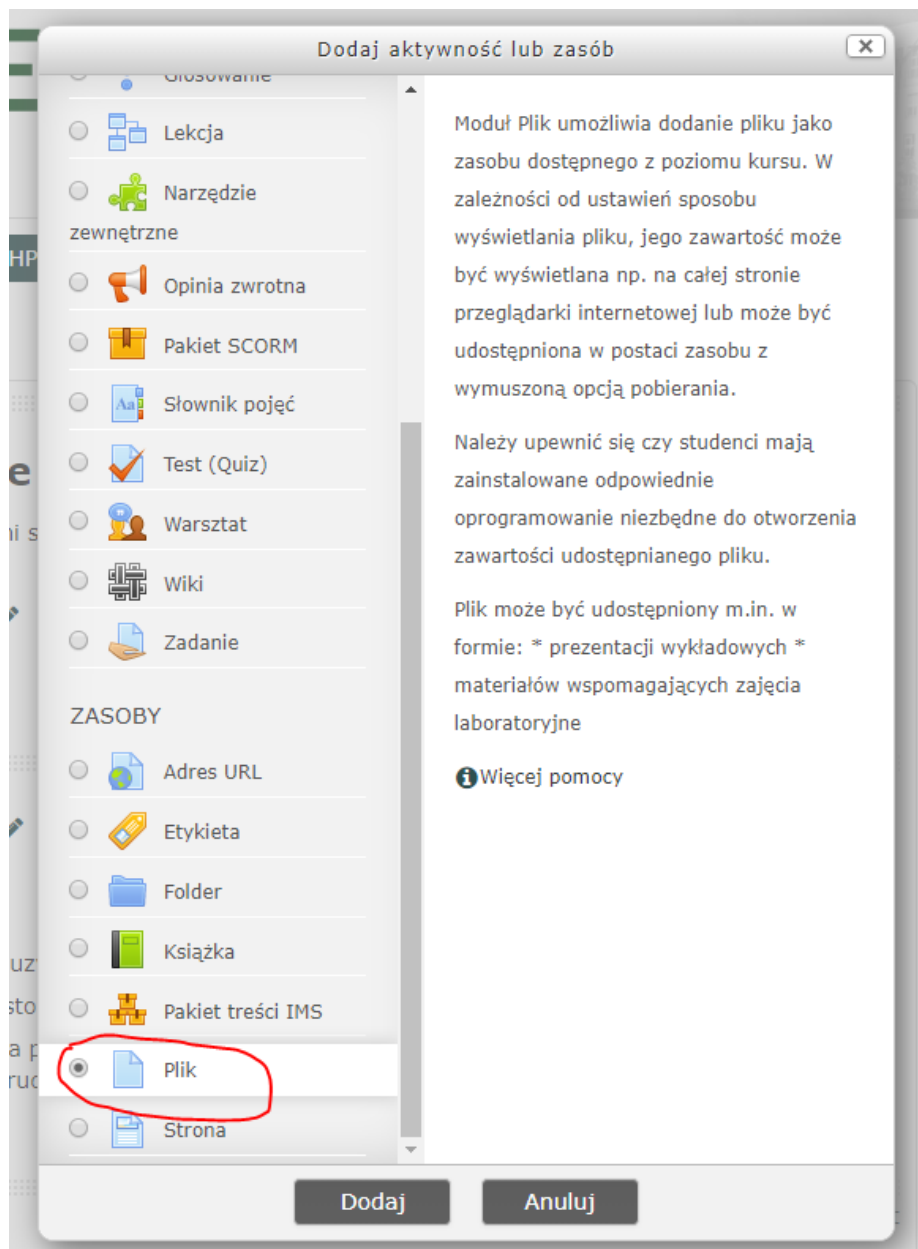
Dodaj aktywność lub zasób

Głosowanie
Lekcja
Narzędzie zewnętrzne
Opinia zwrotna
Pakiet SCORM
Słownik pojęć
Test (Quiz)
Warsztat
Wiki
Zadanie

ZASOBY
Adres URL
Etykieta
Folder
Książka
Pakiet treści IMS
Plik
Strona

Moduł Plik umożliwia dodanie pliku jako zasobu dostępnego z poziomu kursu. W zależności od ustawień sposobu wyświetlania pliku, jego zawartość może być wyświetlana np. na całej stronie przeglądarki internetowej lub może być udostępniona w postaci zasobu z wymuszoną opcją pobierania.

Należy upewnić się czy studenci mają zainstalowane odpowiednie oprogramowanie niezbędne do otworzenia zawartości udostępnianego pliku.

Plik może być udostępniony m.in. w formie: * prezentacji wykładowych * materiałów wspomagających zajęcia laboratoryjne

Więcej pomocy

Dodaj
Anuluj